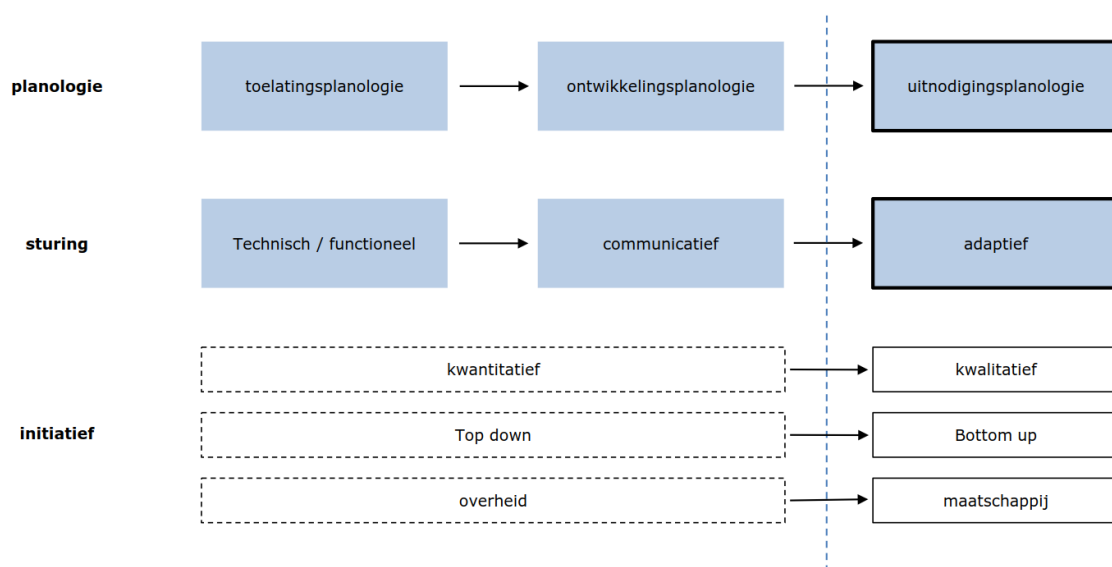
planologie

toelatingsplanologie

ontwikkelingsplanologie

uitnodigingsplanologie

sturing

Technisch / functioneel

communicatief

adaptief

initiatief

kwantitatief

kwalitatief

Top down

Bottom up

overheid

maatschappij